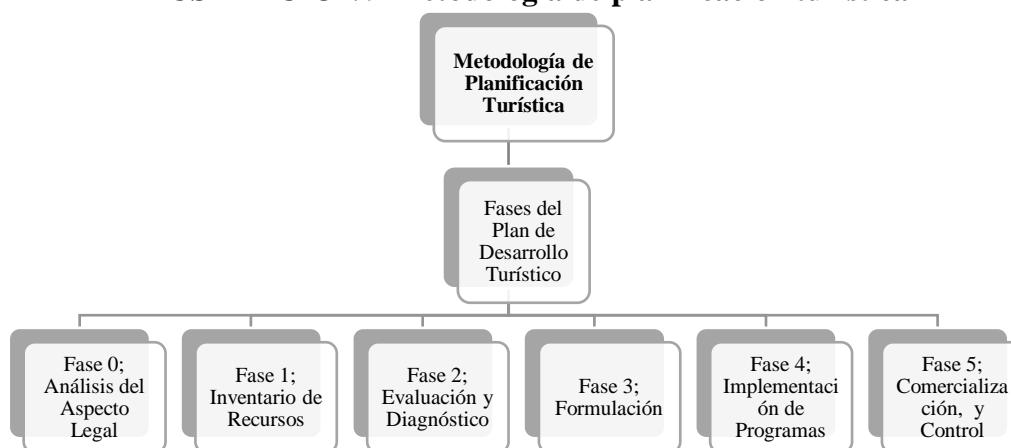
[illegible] Metodología de planificación turística

Metodología de Planificación Turística

Fases del Plan de Desarrollo Turístico

Fase 0; Análisis del Aspecto Legal

Fase 1; Inventario de Recursos

Fase 2; Evaluación y Diagnóstico

Fase 3; Formulación

Fase 4; Implementaci ón de Programas

Fase 5; Comercializa ción, y Control